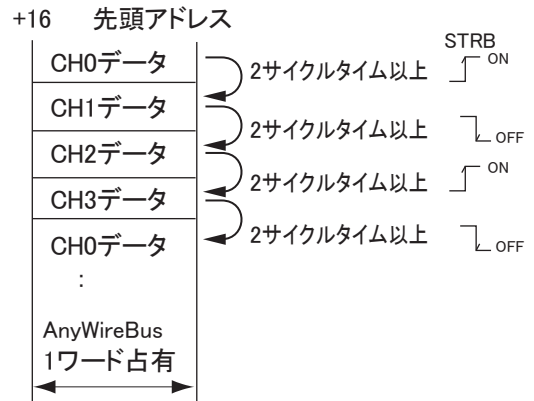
+16 先頭アドレス

STRB

CH0データ

2サイクルタイム以上 ON

CH1データ

2サイクルタイム以上 OFF

CH2データ

2サイクルタイム以上 ON

CH3データ

2サイクルタイム以上 OFF

CH0データ

:

AnyWireBus
1ワード占有